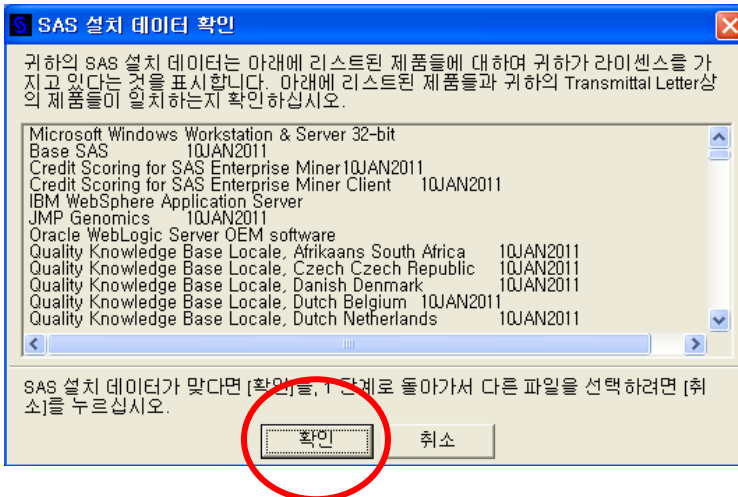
SAS 설치 데이터 확인

귀하의 SAS 설치 데이터는 아래에 리스트된 제품들에 대하여 귀하가 라이센스를 가지고 있다는 것을 표시합니다. 아래에 리스트된 제품들과 귀하의 Transmittal Letter상의 제품들이 일치하는지 확인하십시오.

Microsoft Windows Workstation & Server 32-bit
Base SAS 10JAN2011
Credit Scoring for SAS Enterprise Miner10JAN2011
Credit Scoring for SAS Enterprise Miner Client 10JAN2011
IBM WebSphere Application Server
JMP Genomics 10JAN2011
Oracle WebLogic Server OEM software
Quality Knowledge Base Locale, Afrikaans South Africa 10JAN2011
Quality Knowledge Base Locale, Czech Czech Republic 10JAN2011
Quality Knowledge Base Locale, Danish Denmark 10JAN2011
Quality Knowledge Base Locale, Dutch Belgium 10JAN2011
Quality Knowledge Base Locale, Dutch Netherlands 10JAN2011

SAS 설치 데이터가 맞다면 [확인]을, 1 단계로 돌아가서 다른 파일을 선택하려면 [취소]를 누르십시오.

확인 취소